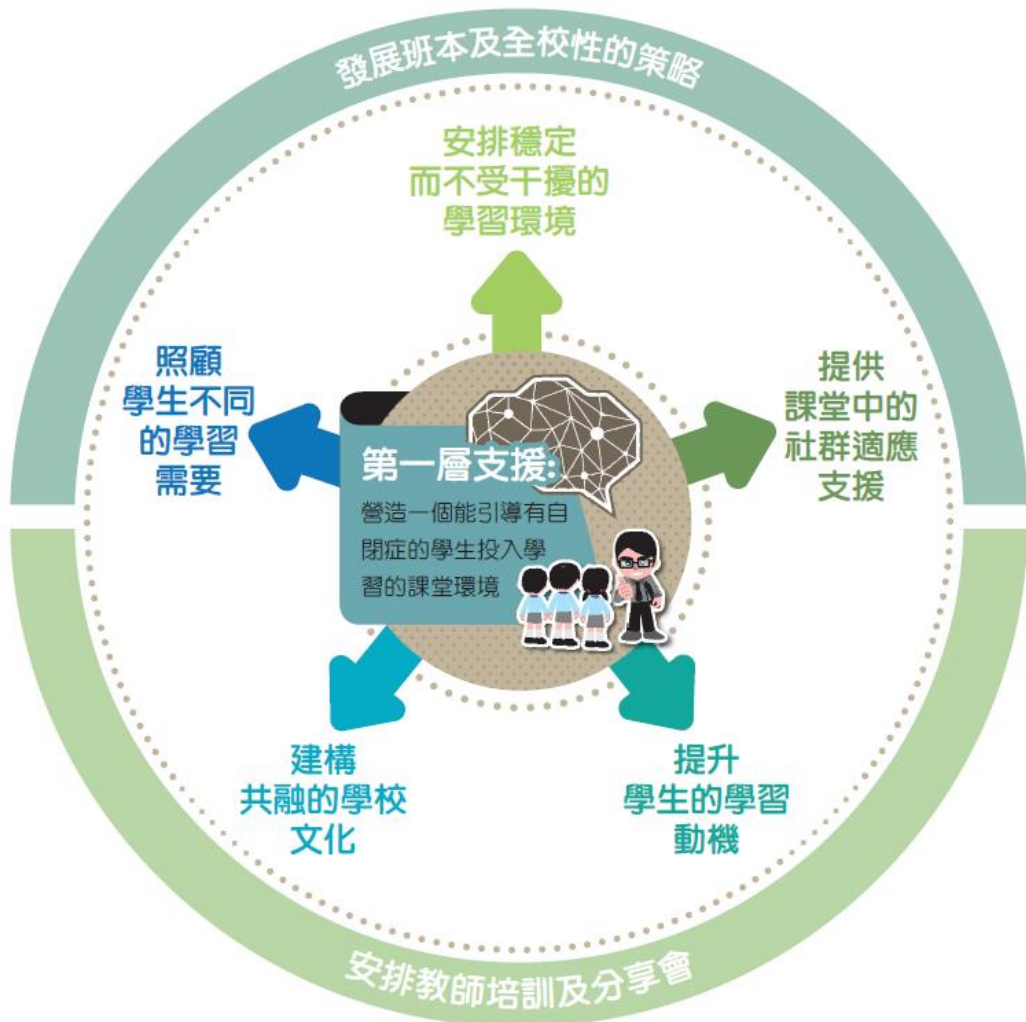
發展班本及全校性的策略

安排穩定而不受干擾的學習環境

照顧學生不同的學習需要

提供課堂中的社群適應支援

第一層支援:

營造一個能引導有自閉症的學生投入學習的課堂環境

建構共融的學校文化

提升學生的學習動機

安排教師培訓及分享會